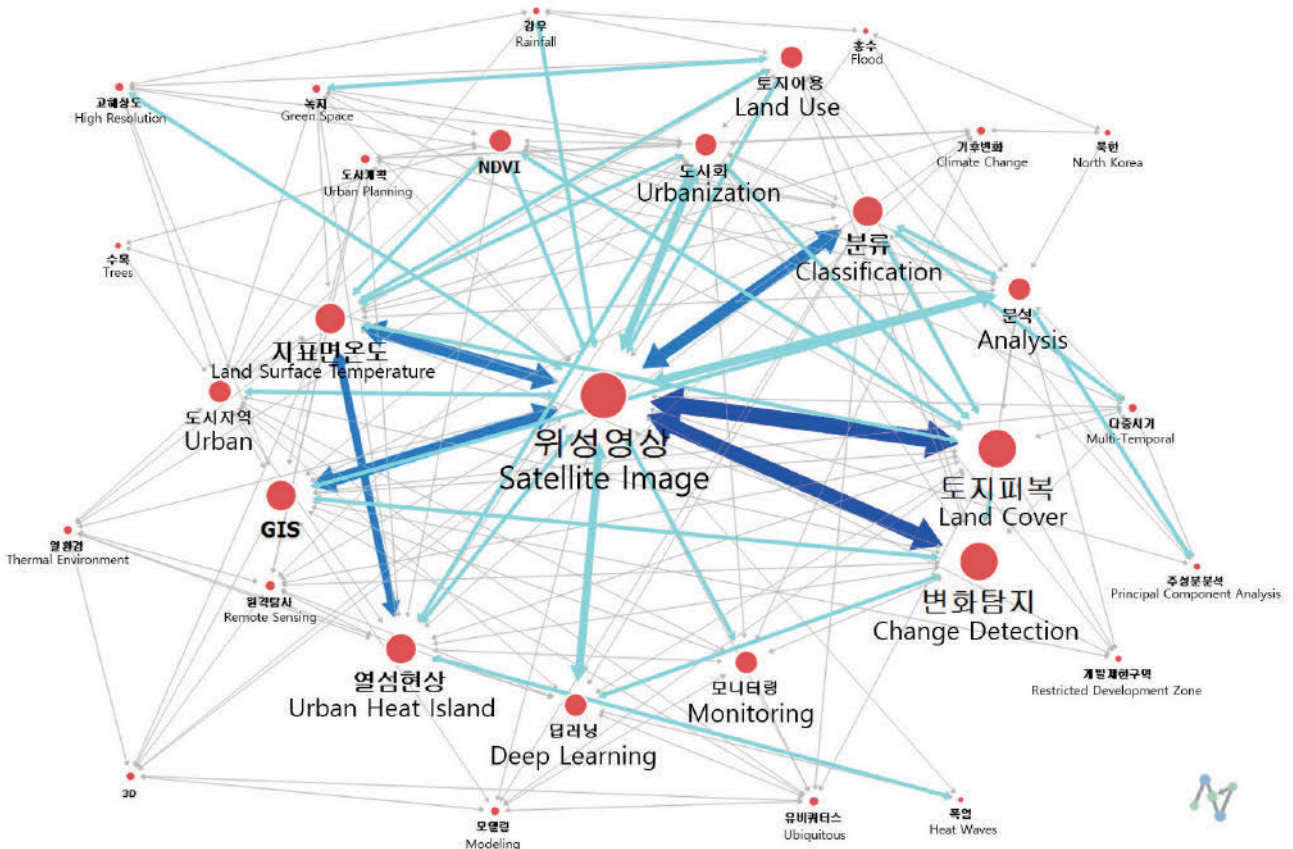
강우
Rainfall

홍수
Flood

토지이용
Land Use

고해상도
High Resolution

녹지
Green Space

NDVI

도시화
Urbanization

기후변화
Climate Change

북한
North Korea

도시계획
Urban Planning

분류
Classification

수목
Trees

분석
Analysis

지표면온도
Land Surface Temperature

도시지역
Urban

위성영상
Satellite Image

다중시기
Multi-Temporal

토지피복
Land Cover

GIS

열환경
Thermal Environment

원격탐사
Remote Sensing

주성분분석
Principal Component Analysis

변화탐지
Change Detection

열섬현상
Urban Heat Island

모니터링
Monitoring

개발제한구역
Restricted Development Zone

딥러닝
Deep Learning

3D

모델링
Modeling

유비쿼터스
Ubiquitous

폭염
Heat Waves